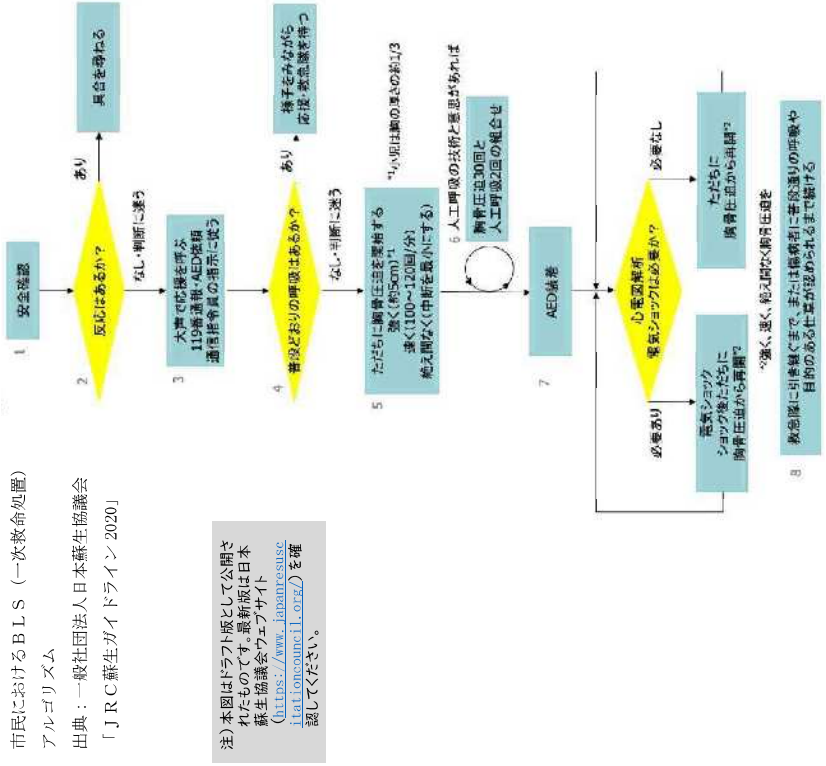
市民におけるＢＬＳ（一次救命処置）アルゴリズム

出典：一般社団法人日本蘇生協議会「ＪＲＣ蘇生ガイドライン 2020」

注）本図はドラフト版として公開されたものです。最新版は日本蘇生協議会ウェブサイト（https://www.japanresuscitationcouncil.org/）を確認してください。

1
安全確認

2
反応はあるか？

あり
具合を尋ねる

なし・判断に迷う

3
大声で応援を呼ぶ
119番通報・AED依頼
通信指令員の指示に従う

4
普段どおりの呼吸はあるか？

あり
様子をみながら応援・救急隊を待つ

なし・判断に迷う

5
ただちに胸骨圧迫を開始する
強く（約5cm）*1
速く（100～120回/分）
絶え間なく（中断を最小にする）

*1 小児は胸の厚さの約1/3

6
人工呼吸の技術と意思があれば
胸骨圧迫30回と人工呼吸2回の組合せ

7
AED装着

心電図解析
電気ショックは必要か？

必要あり
電気ショック
ショック後ただちに胸骨圧迫から再開*2

必要なし
ただちに胸骨圧迫から再開*2

*2 強く、速く、絶え間なく胸骨圧迫を

8
救急隊に引き継ぐまで、または傷病者に普段通りの呼吸や目的のある仕草が認められるまで続ける